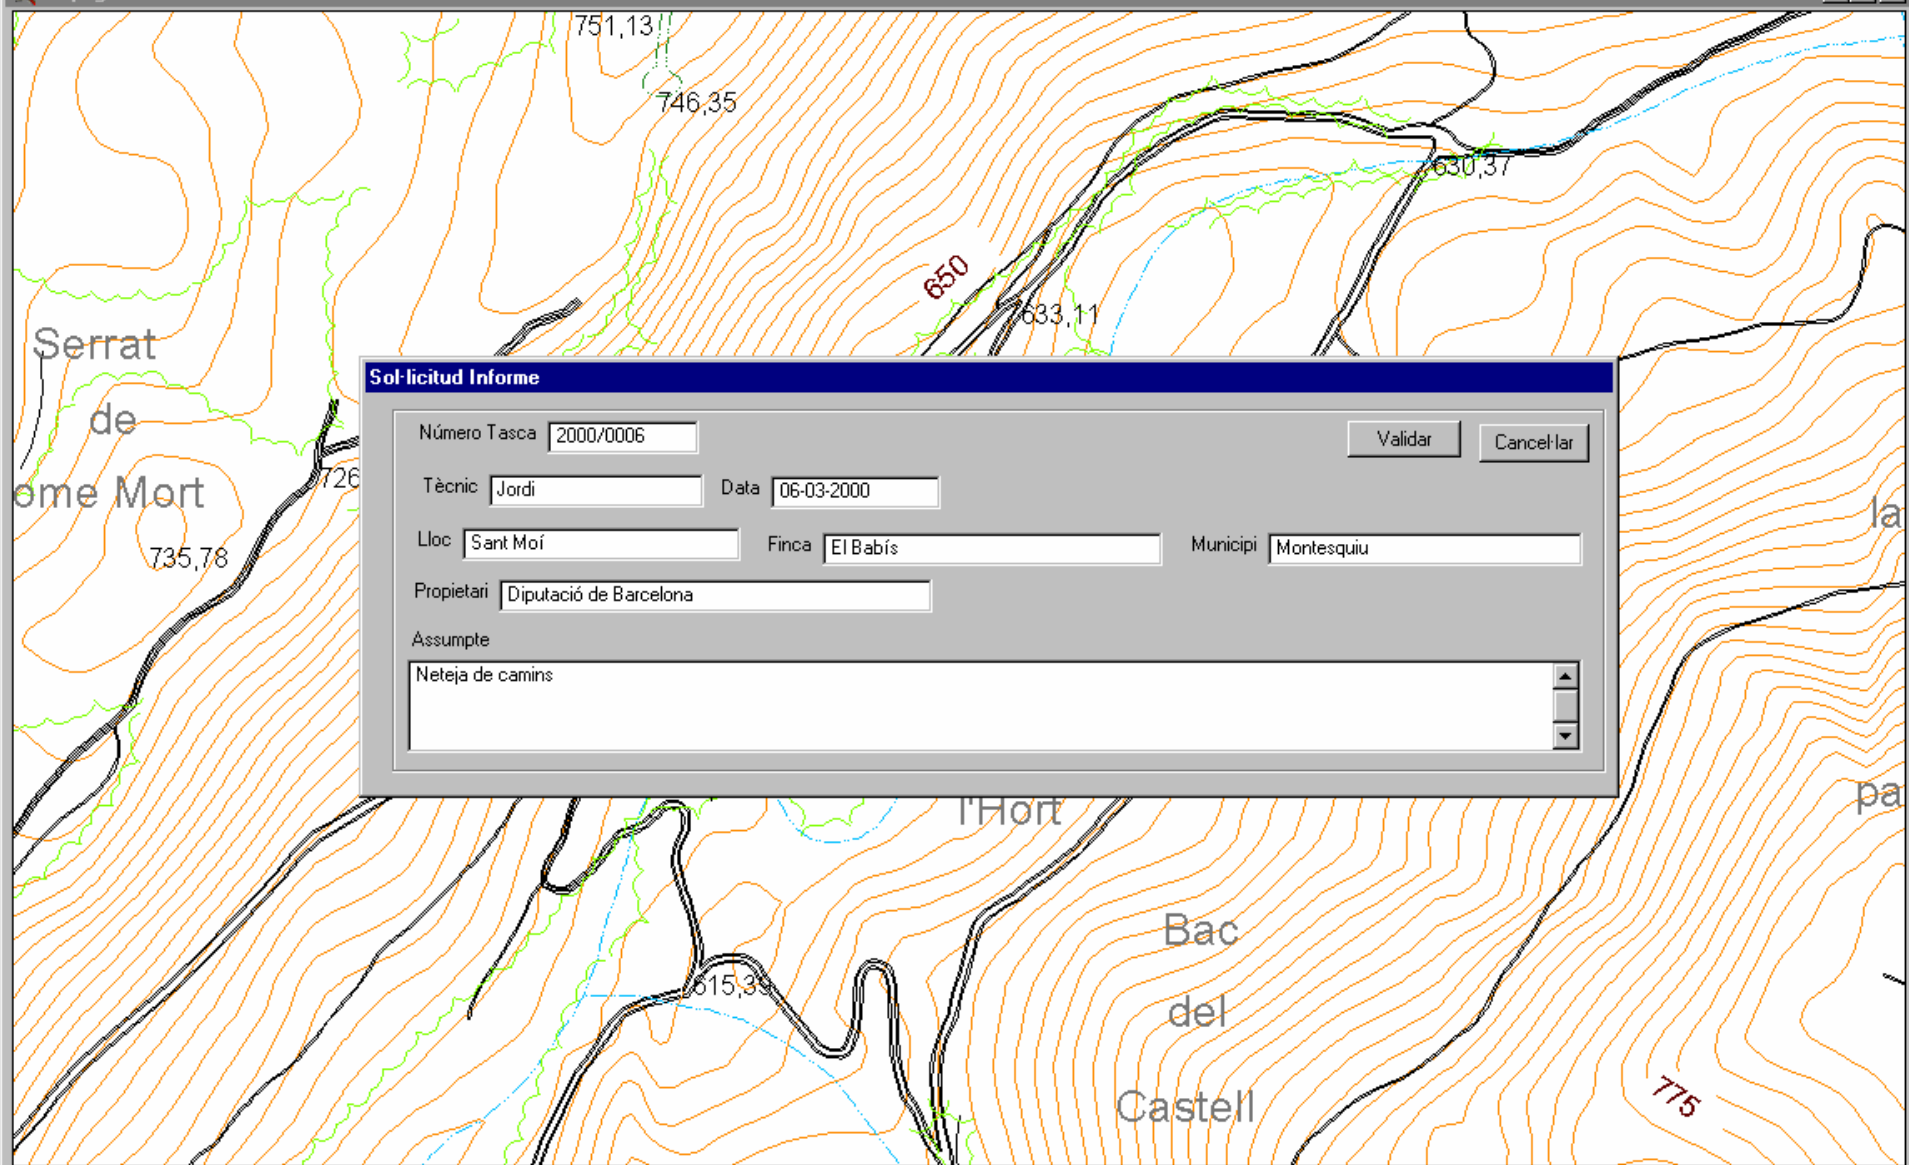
751,13

746,35

630,37

650

633,11

Serrat de ome Mort

726

735,78

la

Sol·licitud Informe

Número Tasca 2000/0006

Validar

Cancel·lar

Tècnic Jordi

Data 06-03-2000

Lloc Sant Moí

Finca El Babís

Municipi Montesquiu

Propietari Diputació de Barcelona

Assumpte

Neteja de camins

l'Hort

pa

Bac del Castell

615,39

775